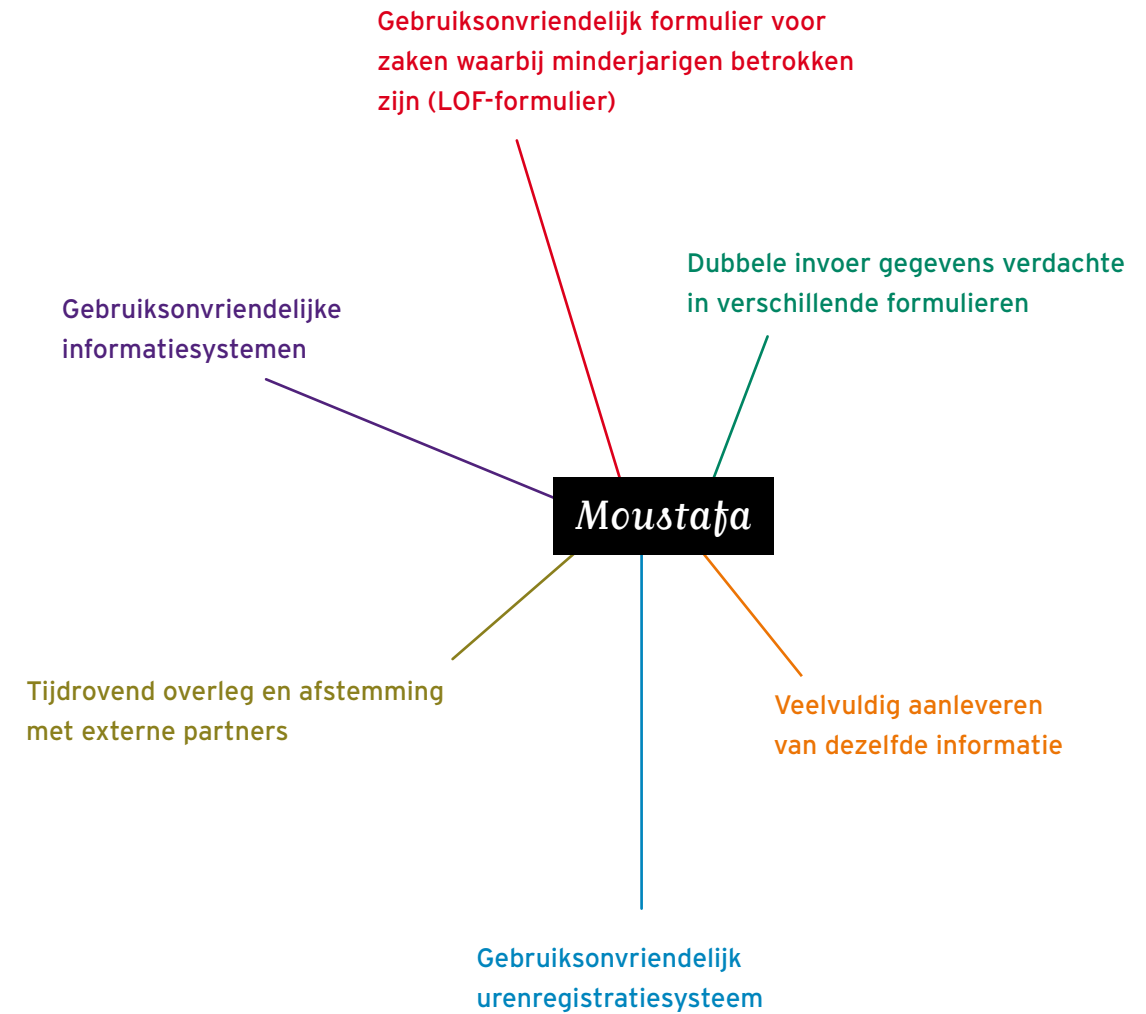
Gebruiksonvriendelijk formulier voor zaken waarbij minderjarigen betrokken zijn (LOF-formulier)

Dubbele invoer gegevens verdachte in verschillende formulieren

Gebruiksonvriendelijke informatiesystemen

Moustafa

Tijdrovend overleg en afstemming met externe partners

Veelvuldig aanleveren van dezelfde informatie

Gebruiksonvriendelijk urenregistratiesysteem